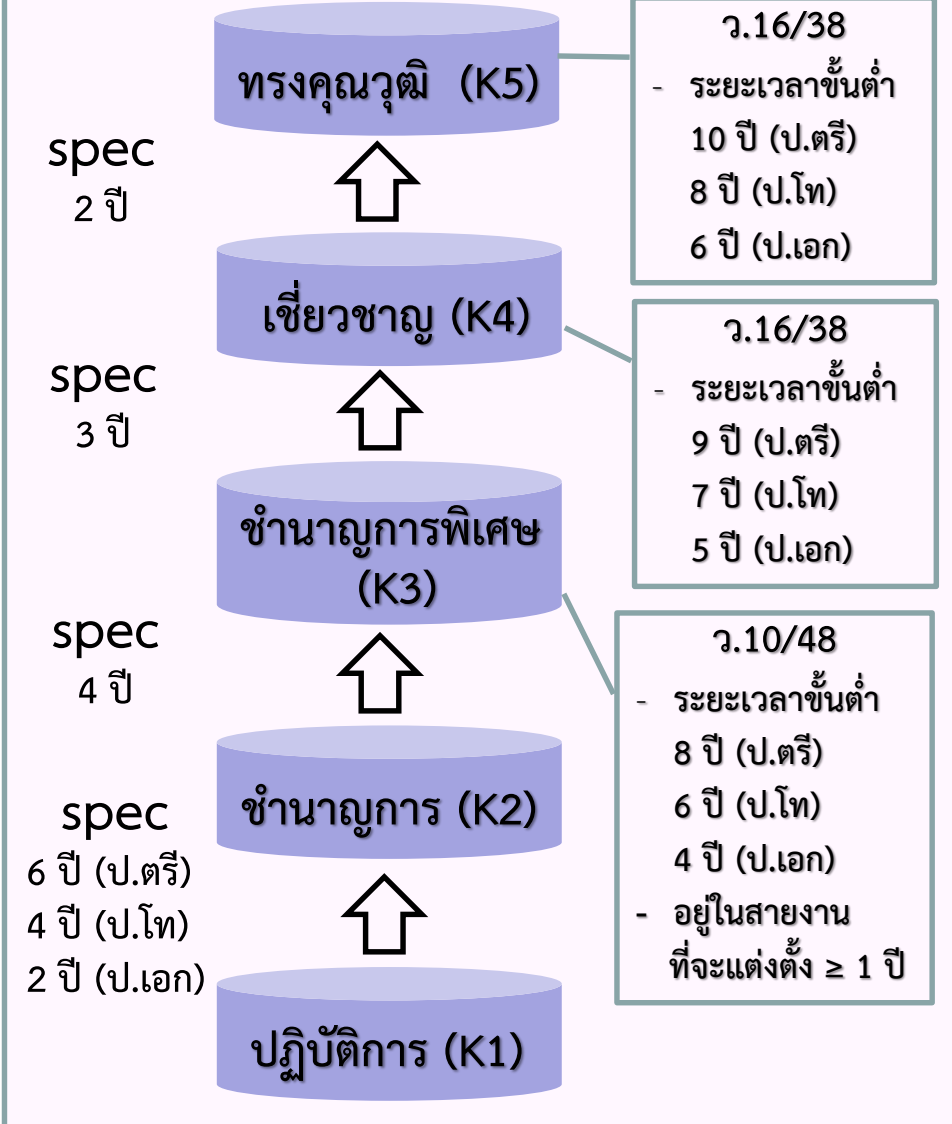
ทรงคุณวุฒิ (K5)

ว.16/38
- ระยะเวลาขั้นต่ำ
10 ปี (ป.ตรี)
8 ปี (ป.โท)
6 ปี (ป.เอก)

spec
2 ปี

เชี่ยวชาญ (K4)

ว.16/38
- ระยะเวลาขั้นต่ำ
9 ปี (ป.ตรี)
7 ปี (ป.โท)
5 ปี (ป.เอก)

spec
3 ปี

ชำนาญการพิเศษ (K3)

ว.10/48
- ระยะเวลาขั้นต่ำ
8 ปี (ป.ตรี)
6 ปี (ป.โท)
4 ปี (ป.เอก)
- อยู่ในสายงานที่จะแต่งตั้ง ≥ 1 ปี

spec
4 ปี

ชำนาญการ (K2)

spec
6 ปี (ป.ตรี)
4 ปี (ป.โท)
2 ปี (ป.เอก)

ปฏิบัติการ (K1)